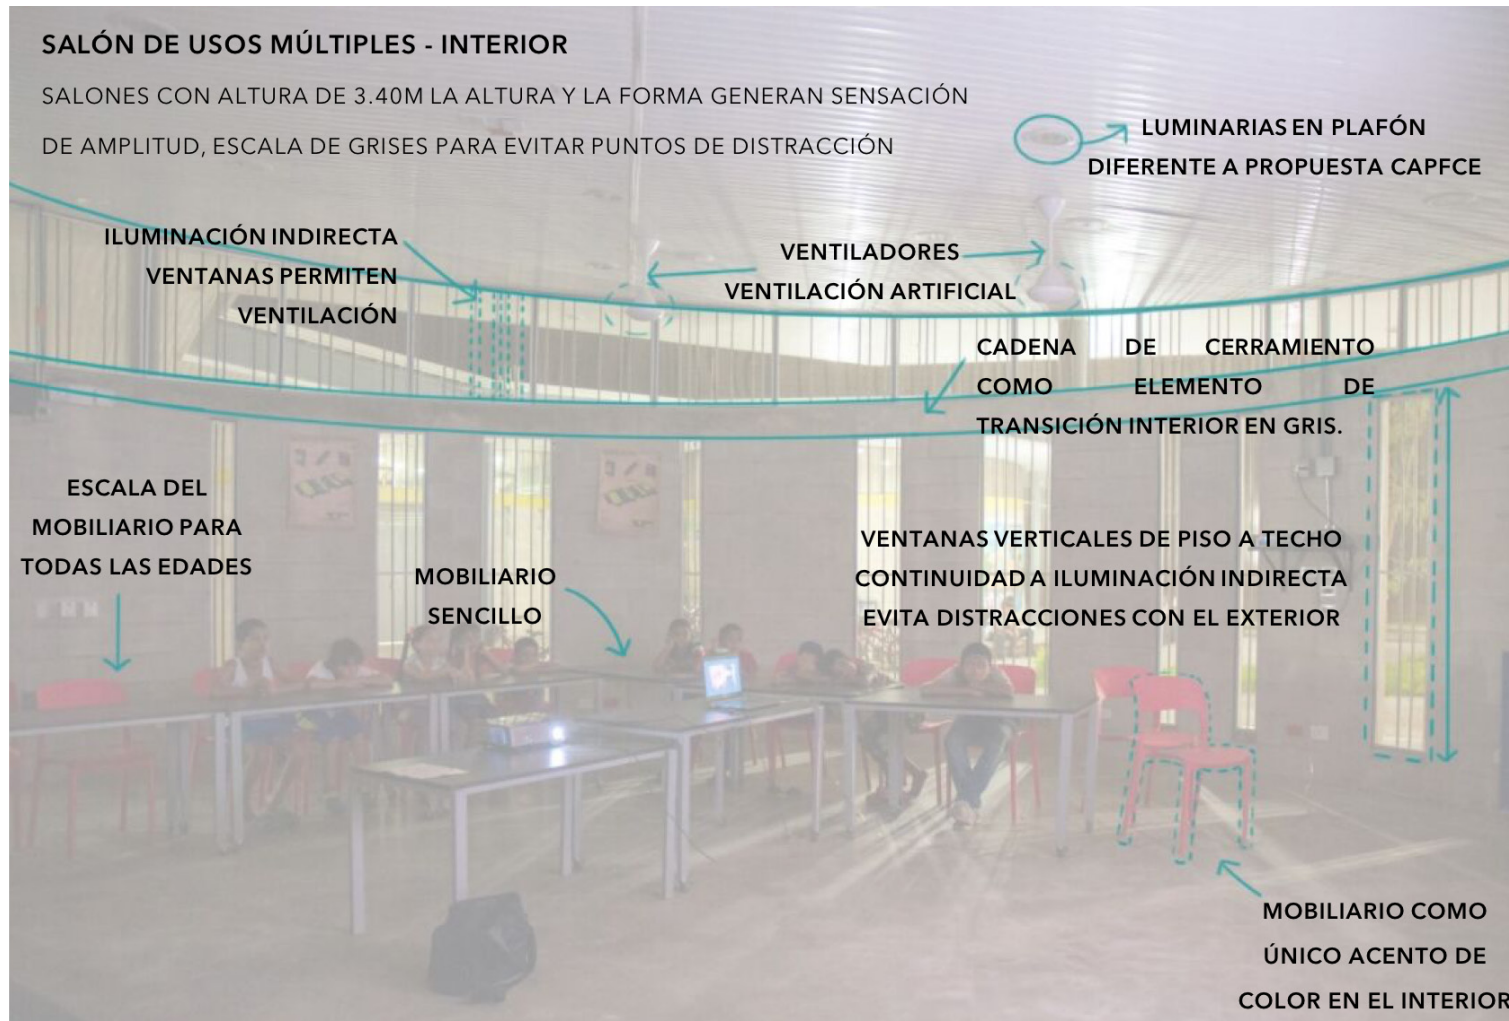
SALÓN DE USOS MÚLTIPLES - INTERIOR

SALONES CON ALTURA DE 3.40M LA ALTURA Y LA FORMA GENERAN SENSACIÓN DE AMPLITUD, ESCALA DE GRISES PARA EVITAR PUNTOS DE DISTRACCIÓN

LUMINARIAS EN PLAFÓN DIFERENTE A PROPUESTA CAPFCE

ILUMINACIÓN INDIRECTA VENTANAS PERMITEN VENTILACIÓN

VENTILADORES VENTILACIÓN ARTIFICIAL

CADENA DE CERRAMIENTO COMO ELEMENTO DE TRANSICIÓN INTERIOR EN GRIS.

ESCALA DEL MOBILIARIO PARA TODAS LAS EDADES

MOBILIARIO SENCILLO

VENTANAS VERTICALES DE PISO A TECHO CONTINUIDAD A ILUMINACIÓN INDIRECTA EVITA DISTRACCIONES CON EL EXTERIOR

MOBILIARIO COMO ÚNICO ACENTO DE COLOR EN EL INTERIOR